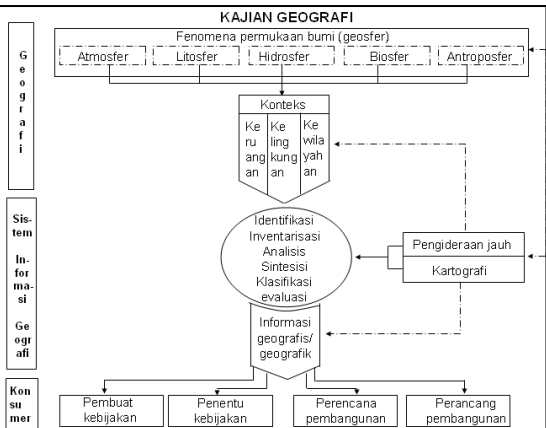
KAJIAN GEOGRAFI

Geografi

Fenomena permukaan bumi (geosfer)

Atmosfer

Litosfer

Hidrosfer

Biosfer

Antroposfer

Konteks

Keruangan

Kelingkungan

Kewilayahan

Sistem Informasi Geografi

Identifikasi
Inventarisasi
Analisis
Sintesisi
Klasifikasi
evaluasi

Pengideraan jauh

Kartografi

Informasi geografis/ geografik

Konsumer

Pembuat kebijakan

Penentu kebijakan

Perencana pembangunan

Perancang pembangunan